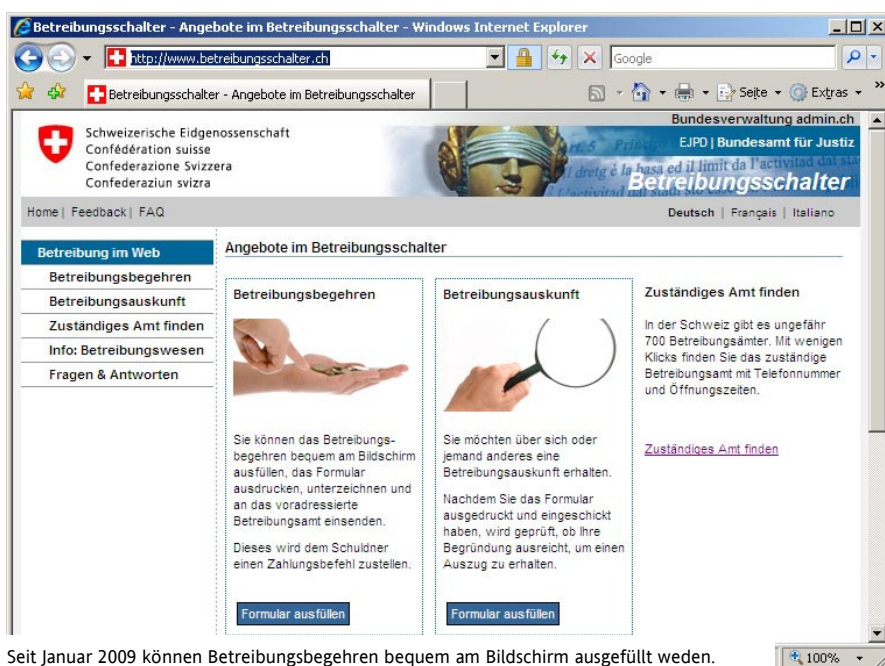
Betreibungsschalter - Angebote im Betreibungsschalter - Windows Internet Explorer

http://www.betreibungsschalter.ch

Google

Betreibungsschalter - Angebote im Betreibungsschalter

Seite ▾ Extras ▾

Bundesverwaltung admin.ch

Schweizerische Eidgenossenschaft
Confédération suisse
Confederazione Svizzera
Confederaziun svizra

EJPD | Bundesamt für Justiz

Betreibungsschalter

Home | Feedback | FAQ

Deutsch | Français | Italiano

Betreibung im Web
Betreibungsbegehren
Betreibungsauskunft
Zuständiges Amt finden
Info: Betreibungswesen
Fragen & Antworten

Angebote im Betreibungsschalter

Betreibungsbegehren

Sie können das Betreibungsbegehren bequem am Bildschirm ausfüllen, das Formular ausdrucken, unterzeichnen und an das voradressierte Betreibungsamt einsenden.

Dieses wird dem Schuldner einen Zahlungsbefehl zustellen.

Formular ausfüllen

Betreibungsauskunft

Sie möchten über sich oder jemand anderes eine Betreibungsauskunft erhalten.

Nachdem Sie das Formular ausgedruckt und eingeschickt haben, wird geprüft, ob Ihre Begründung ausreicht, um einen Auszug zu erhalten.

Formular ausfüllen

Zuständiges Amt finden

In der Schweiz gibt es ungefähr 700 Betreibungsämter. Mit wenigen Klicks finden Sie das zuständige Betreibungsamt mit Telefonnummer und Öffnungszeiten.

Zuständiges Amt finden

100%

Seit Januar 2009 können Betreibungsbegehren bequem am Bildschirm ausgefüllt weden.